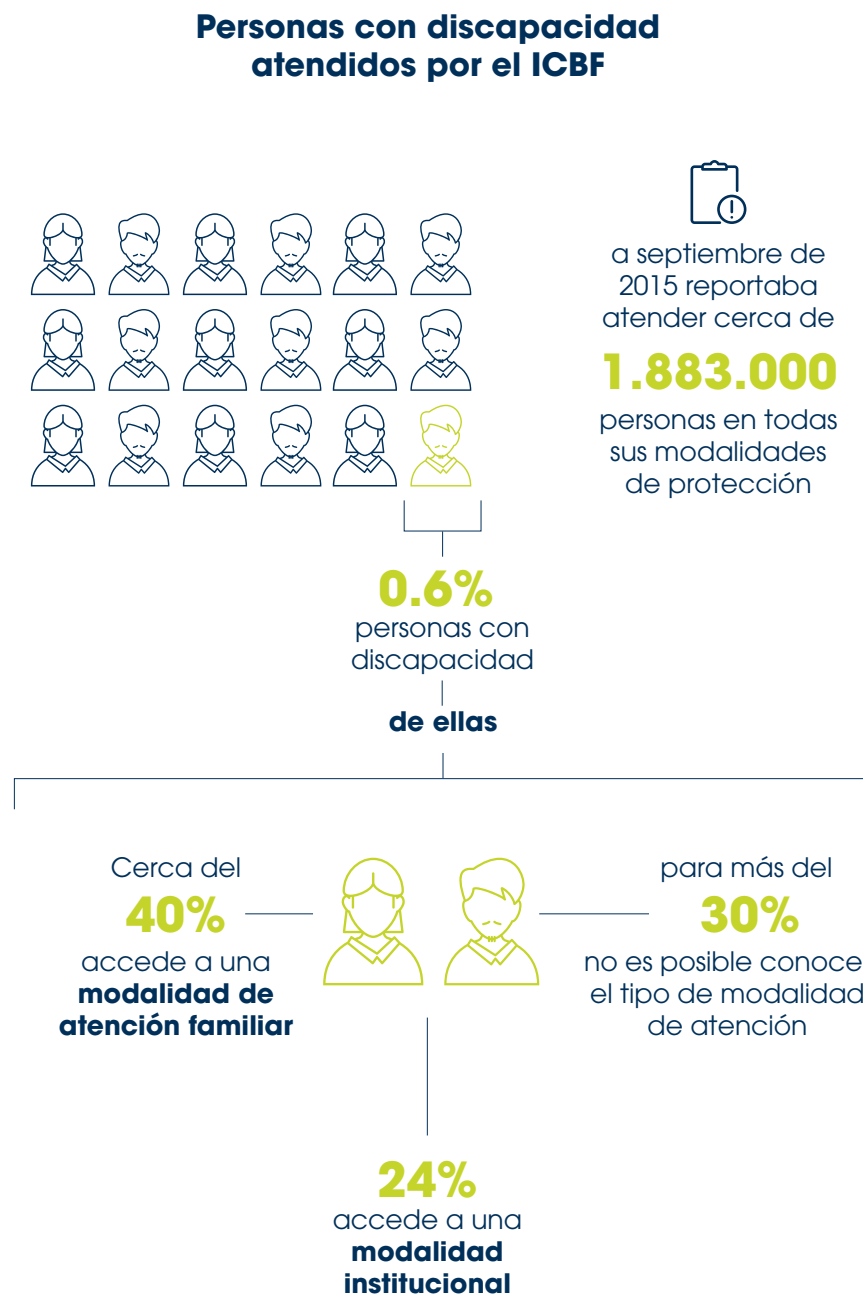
Personas con discapacidad atendidos por el ICBF

a septiembre de 2015 reportaba atender cerca de

1.883.000

personas en todas sus modalidades de protección

0.6%

personas con discapacidad

de ellas

Cerca del

40%

accede a una modalidad de atención familiar

para más del

30%

no es posible conoce el tipo de modalidad de atención

24%

accede a una modalidad institucional